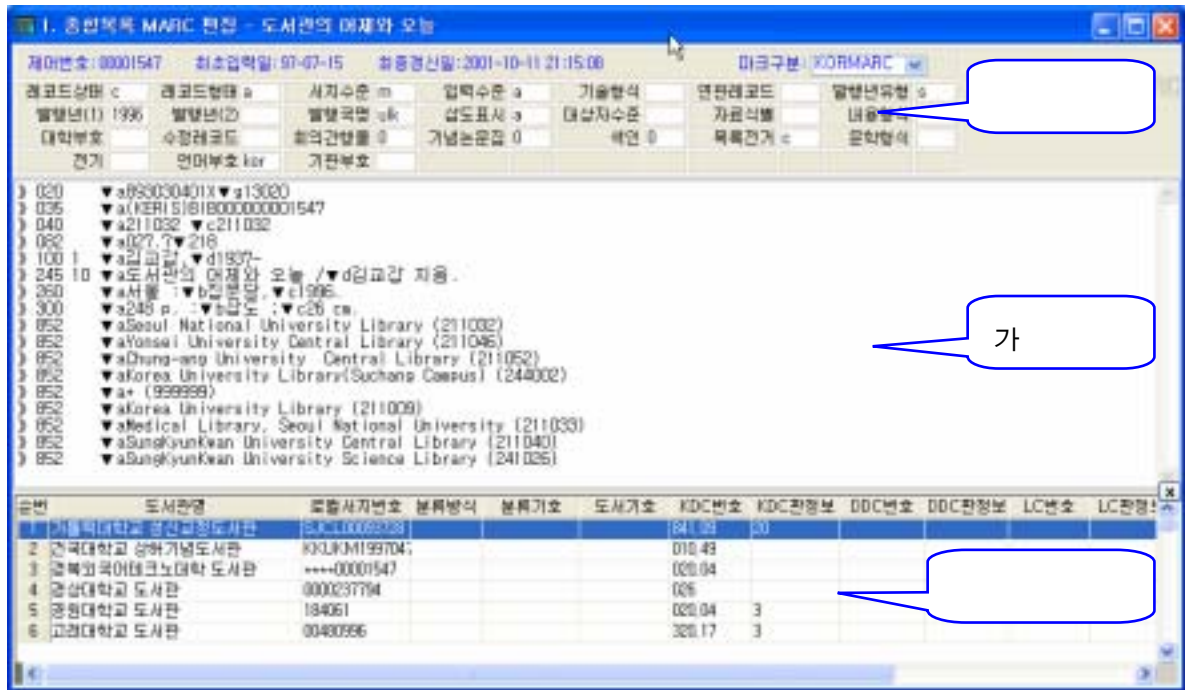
1. 종합목록 MARC 편집 - 도서관의 어제와 오늘

제어번호: 00001547 최초입력일: 97-07-15 최종갱신일: 2001-10-11 21:15:08 마크구분: KORMARC

레코드상태 c 레코드형태 a 서지수준 m 입력수준 a 기술형식 연관레코드 발행년유형 s
발행년(1) 1996 발행년(2) 발행국명 ulk 삽도표시 a 대상자수준 자료식별 내용형식
대학부호 수정레코드 회의간행물 0 기념논문집 0 색인 0 목록전거 c 문학형식
전기 언어부호 kor 기관부호

020 ▼a893303401X▼g13020
035 ▼a(KERIS)BIB000000001547
040 ▼a211032 ▼c211032
082 ▼a027.7▼218
100 1 ▼a김교갑, ▼d1937-
245 10 ▼a도서관의 어제와 오늘 /▼d김교갑 지음.
260 ▼a서울 :▼b집문당,▼c1996.
300 ▼a248 p. :▼b삽도 ;▼c26 cm.
852 ▼aSeoul National University Library (211032)
852 ▼aYonsei University Central Library (211046)
852 ▼aChung-ang University Central Library (211052)
852 ▼aKorea University Library(Suchang Campus) (244002)
852 ▼a+ (999999)
852 ▼aKorea University Library (211009)
852 ▼aMedical Library, Seoul National University (211033)
852 ▼aSungKyunKwan University Central Library (211040)
852 ▼aSungKyunKwan University Science Library (241026)

가

| 순번 | 도서관명 | 로컬시스템번호 | 분류방식 | 분류기호 | 도서기호 | KDC번호 | KDC판정보 | DDC번호 | DDC판정보 | LC번호 | LC판정보 |
|---|---|---|---|---|---|---|---|---|---|---|---|
| 1 | 가톨릭대학교 성신교정도서관 | SJCL00001538 | | | | 841.99 | 20 | | | | |
| 2 | 건국대학교 상허기념도서관 | KKUKM199704 | | | | 010.49 | | | | | |
| 3 | 경북외국어테크노대학 도서관 | ****00001547 | | | | 020.04 | | | | | |
| 4 | 경상대학교 도서관 | 0000237794 | | | | 026 | | | | | |
| 5 | 경원대학교 도서관 | 184061 | | | | 020.04 | 3 | | | | |
| 6 | 고려대학교 도서관 | 00480996 | | | | 320.17 | 3 | | | | |